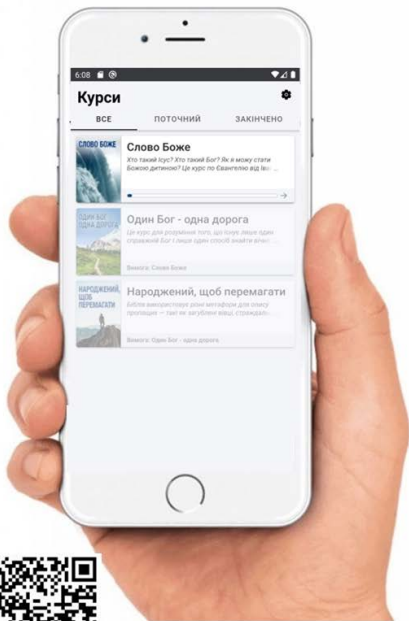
6:08

Курси

ВСЕ

ПОТОЧНИЙ

ЗАКІНЧЕНО

СЛОВО БОЖЕ

Слово Боже

Хто такий Ісус? Хто такий Бог? Як я можу стати Божою дитиною? Це курс по Євангелію від Із...

ОДИН БОГ – ОДНА ДОРОГА

Один Бог - одна дорога

Це курс для розуміння того, що існує лише один справжній Бог і лише один спосіб знайти вічне...

Вимога: Слово Боже

НАРОДЖЕНИЙ, ЩОБ ПЕРЕМАГАТИ

Народжений, щоб перемагати

Біблія використовує різні метафори для опису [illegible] — такі як загублені вівці, страждалі...

Вимога: Один Бог - одна дорога